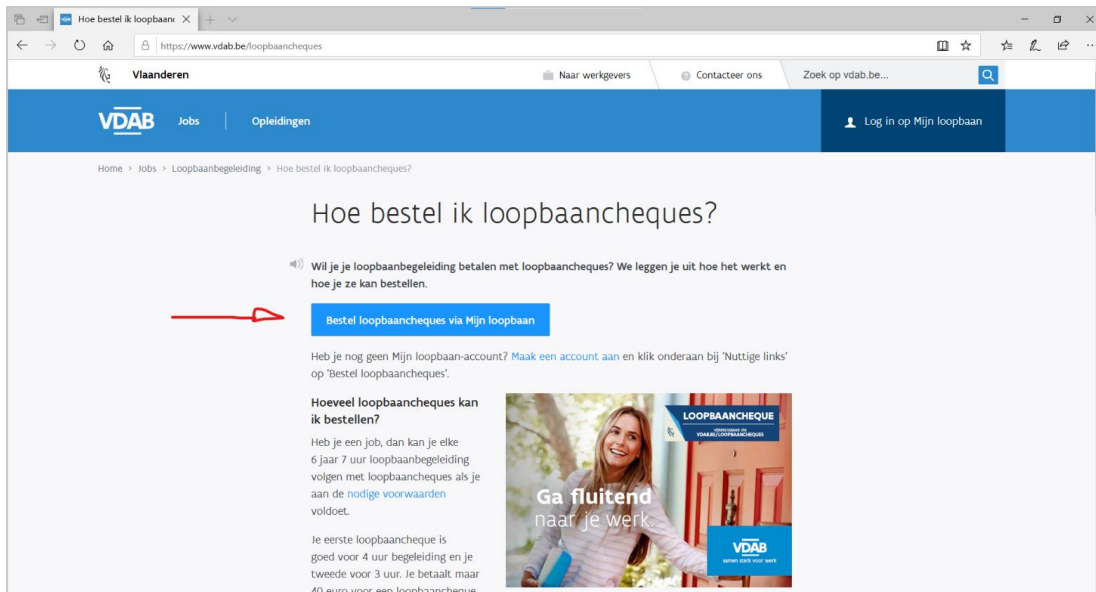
Hoe bestel ik loopbaanc ×

https://www.vdab.be/loopbaancheques

Vlaanderen

Naar werkgevers

Contacteer ons

Zoek op vdab.be...

VDAB

Jobs

Opleidingen

Log in op Mijn loopbaan

Home > Jobs > Loopbaanbegeleiding > Hoe bestel ik loopbaancheques?

Hoe bestel ik loopbaancheques?

Wil je je loopbaanbegeleiding betalen met loopbaancheques? We leggen je uit hoe het werkt en hoe je ze kan bestellen.

Bestel loopbaancheques via Mijn loopbaan

Heb je nog geen Mijn loopbaan-account? Maak een account aan en klik onderaan bij 'Nuttige links' op 'Bestel loopbaancheques'.

Hoeveel loopbaancheques kan ik bestellen?

Heb je een job, dan kan je elke 6 jaar 7 uur loopbaanbegeleiding volgen met loopbaancheques als je aan de nodige voorwaarden voldoet.

Je eerste loopbaancheque is goed voor 4 uur begeleiding en je tweede voor 3 uur. Je betaalt maar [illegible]

LOOPBAANCHEQUE

VERKRIJGBAAR VIA VDAB.BE/LOOPBAANCHEQUES

Ga fluitend naar je werk.

VDAB

samen sterk voor werk